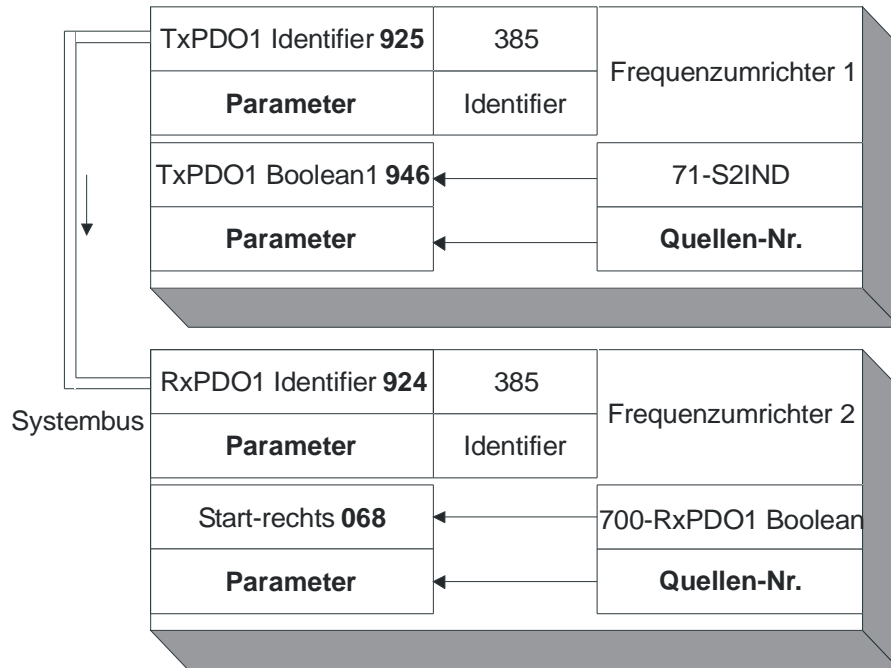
TxPDO1 Identifier **925**
385
Frequenzumrichter 1
**Parameter**
Identifier
TxPDO1 Boolean1 **946**
71-S2IND
**Parameter**
**Quellen-Nr.**

RxPDO1 Identifier **924**
385
Frequenzumrichter 2
Systembus
**Parameter**
Identifier
Start-rechts **068**
700-RxPDO1 Boolean
**Parameter**
**Quellen-Nr.**